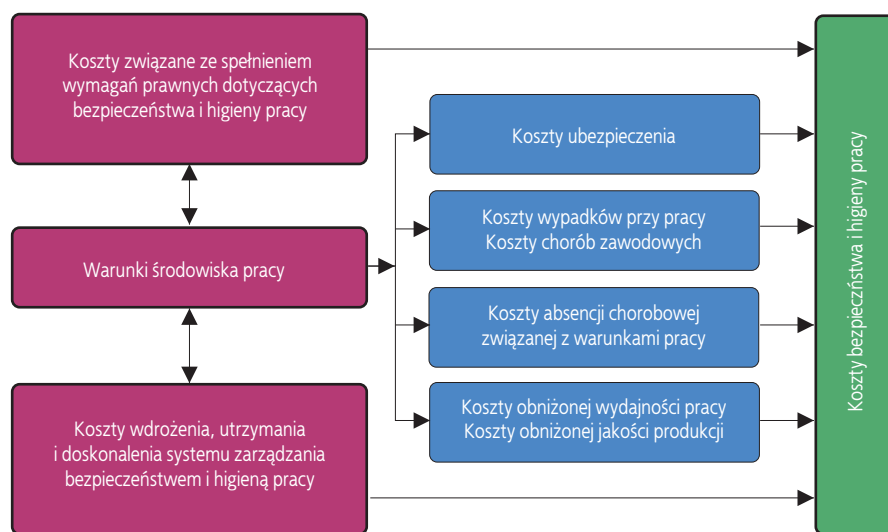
Koszty związane ze spełnieniem wymagań prawnych dotyczących bezpieczeństwa i higieny pracy

Warunki środowiska pracy

Koszty wdrożenia, utrzymania i doskonalenia systemu zarządzania bezpieczeństwem i higieną pracy

Koszty ubezpieczenia

Koszty wypadków przy pracy
Koszty chorób zawodowych

Koszty absencji chorobowej związanej z warunkami pracy

Koszty obniżonej wydajności pracy
Koszty obniżonej jakości produkcji

Koszty bezpieczeństwa i higieny pracy